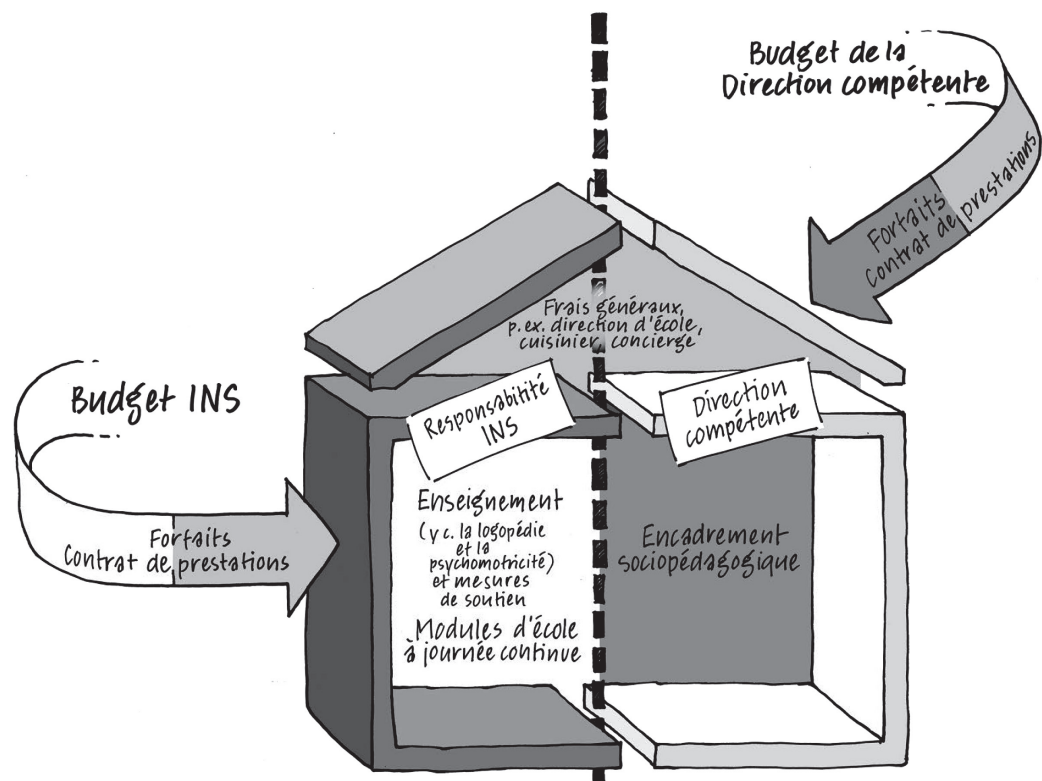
Budget de la Direction compétente

Forfaits
Contrat de prestations

Frais généraux, p. ex. direction d'école, cuisinier, concierge

Budget INS

Responsabilité INS

Direction compétente

Enseignement (y c. la logopédie et la psychomotricité) et mesures de soutien

Modules d'école à journée continue

Forfaits
Contrat de prestations

Encadrement sociopédagogique